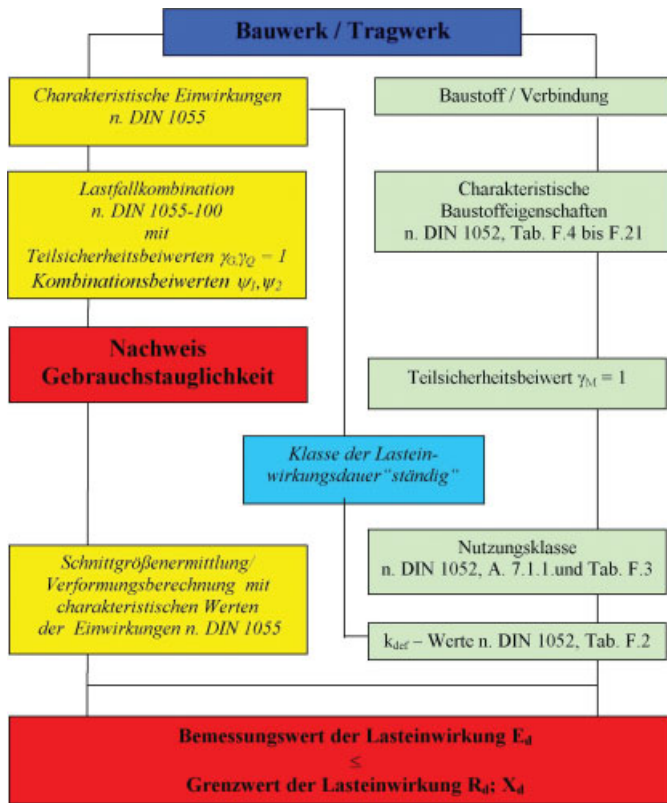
Bauwerk / Tragwerk

Charakteristische Einwirkungen n. DIN 1055

Baustoff / Verbindung

Lastfallkombination n. DIN 1055-100 mit Teilsicherheitsbeiwerten $\gamma_G,\gamma_Q = 1$ Kombinationsbeiwerten $\psi_1,\psi_2$

Charakteristische Baustoffeigenschaften n. DIN 1052, Tab. F.4 bis F.21

Nachweis Gebrauchstauglichkeit

Teilsicherheitsbeiwert $\gamma_M = 1$

Klasse der Lasteinwirkungsdauer "ständig"

Schnittgrößenermittlung/ Verformungsberechnung mit charakteristischen Werten der Einwirkungen n. DIN 1055

Nutzungsklasse n. DIN 1052, A. 7.1.1.und Tab. F.3

$k_{def}$ – Werte n. DIN 1052, Tab. F.2

Bemessungswert der Lasteinwirkung $E_d$
$\leq$
Grenzwert der Lasteinwirkung $R_d$; $X_d$